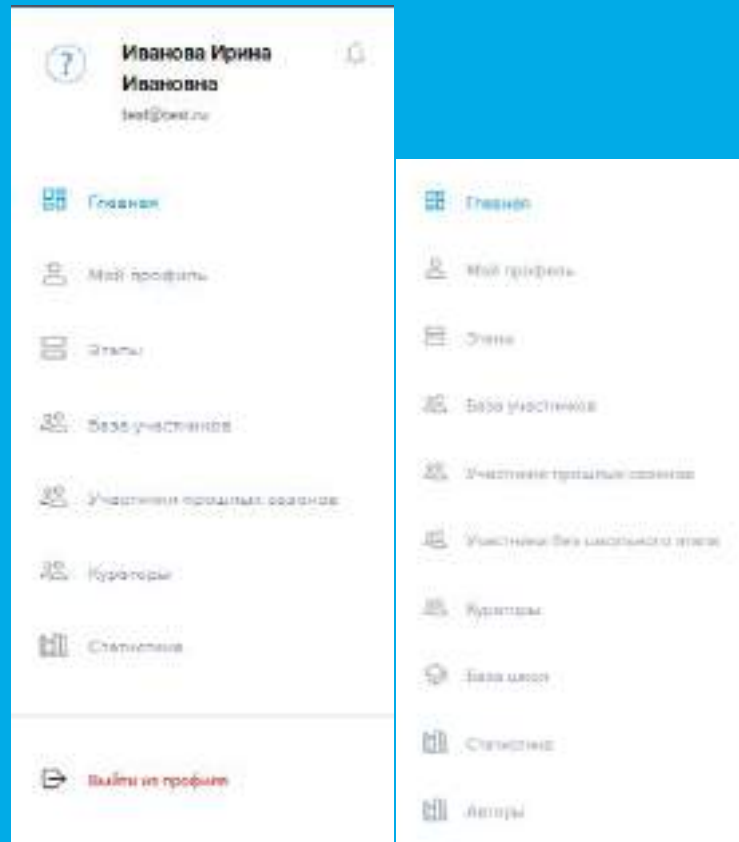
Иванова Ирина Ивановна
test@test.ru

Главная

Мой профиль

Этапы

База участников

Участники прошлых сезонов

Кураторы

Статистика

Выйти из профиля

Главная

Мой профиль

Этапы

База участников

Участники прошлых сезонов

Участники без школьного этапа

Кураторы

База школ

Статистика

Авторы